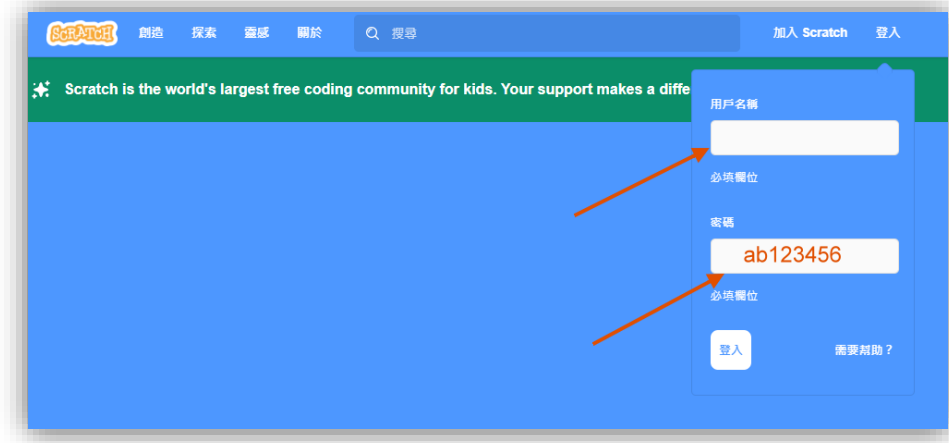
SCRATCH 創造 探索 靈感 關於 搜尋 加入 Scratch 登入

Scratch is the world's largest free coding community for kids. Your support makes a diffe

用戶名稱

必填欄位

密碼

ab123456

必填欄位

登入

需要幫助？